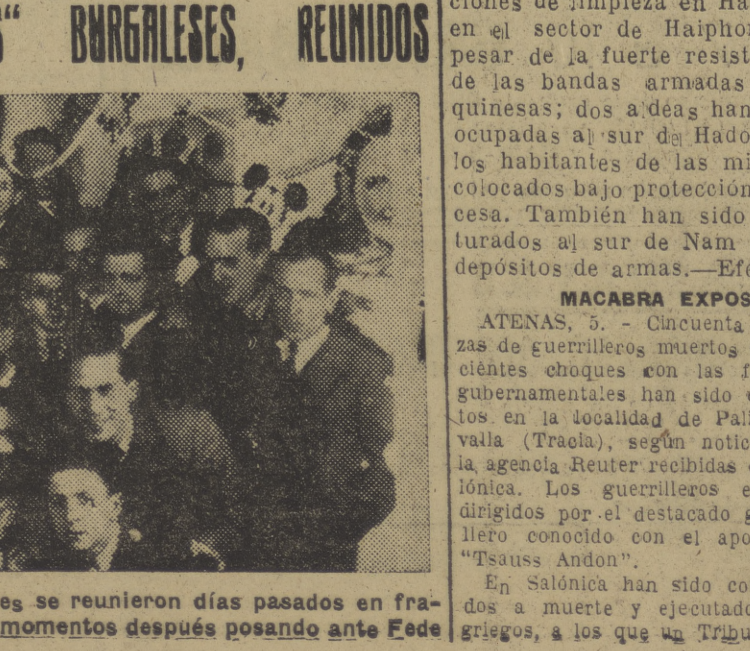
" BURGALESES, REUNIDOS

es se reunieron días pasados en fra- momentos después posando ante Fede

ciones de limpieza en Ha en el sector de Haiphor pesar de la fuerte resist de las bandas armadas quinesas; dos aldeas han ocupadas al sur de Hado los habitantes de las mi colocados bajo protección cesa. También han sido turados al sur de Nam depósitos de armas.—Efe

MACABRA EXPOS

ATENAS, 5. - Cincuenta zas de guerrilleros muertos cientes choques con las f gubernamentales han sido tos en la localidad de Pall valla (Tracia), según notic la agencia Reuter recibidas lónica. Los guerrilleros e dirigidos por el destacado g llero conocido con el apo "Tsauss Andon".

En Salónica han sido co dos a muerte y ejecutado griegos, a los que un Tribu